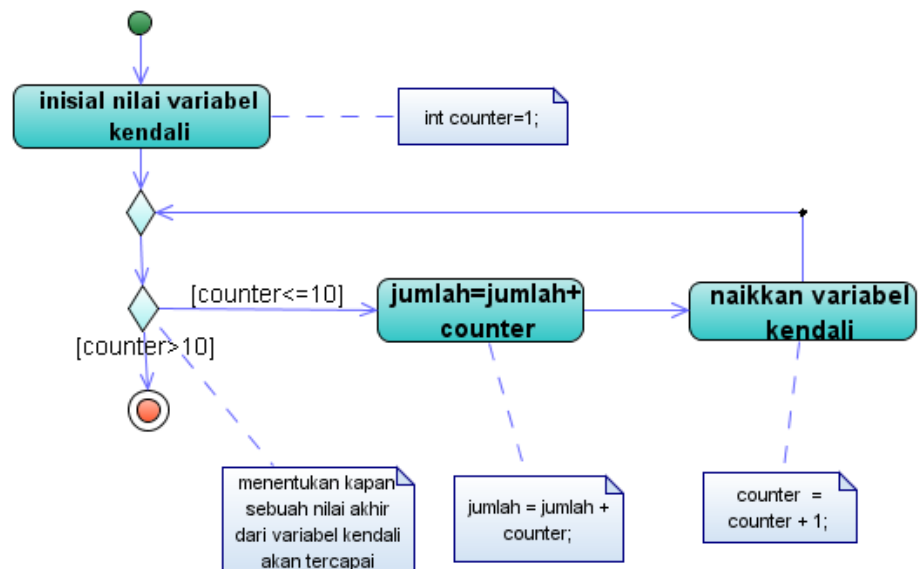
inisial nilai variabel kendali

int counter=1;

[counter<=10]

jumlah=jumlah+ counter

naikkan variabel kendali

[counter>10]

menentukan kapan sebuah nilai akhir dari variabel kendali akan tercapai

jumlah = jumlah + counter;

counter = counter + 1;